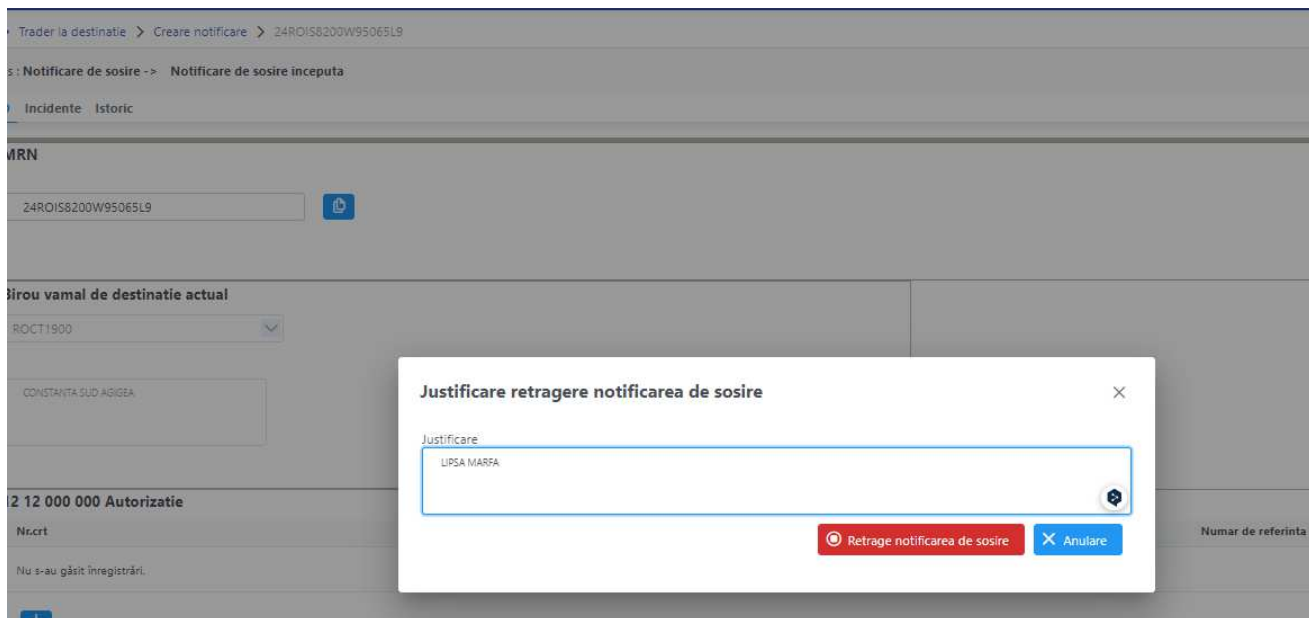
Trader la destinatie > Creare notificare > 24ROIS8200W95065L9

s : Notificare de sosire -> Notificare de sosire inceputa

Incidente Istoric

MRN

24ROIS8200W95065L9

Birou vamal de destinatie actual

ROCT1900

CONSTANTA SUD AGIGEA

12 12 000 000 Autorizatie

Nr.crt

Numar de referinta

Nu s-au găsit înregistrări.

Justificare retragere notificarea de sosire

×

Justificare

LIPSA MARFA

Retrage notificarea de sosire

Anulare